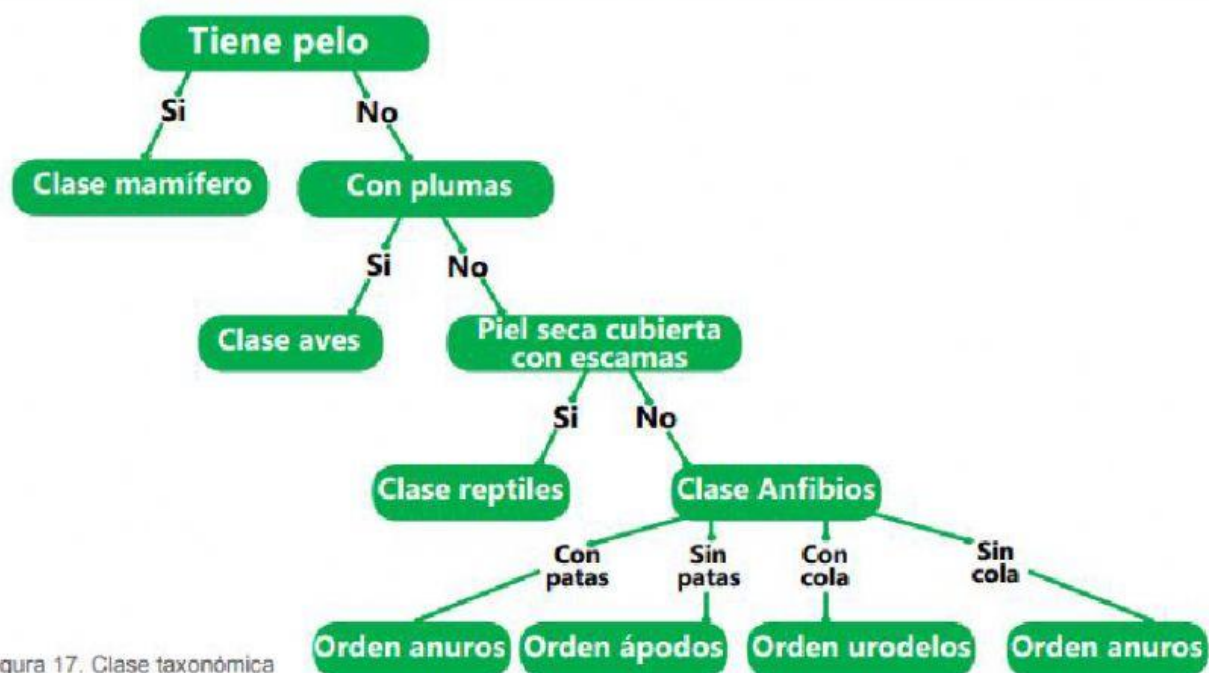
Tiene pelo

Si

No

Clase mamífero

Con plumas

Si

No

Clase aves

Piel seca cubierta con escamas

Si

No

Clase reptiles

Clase Anfibios

Con patas

Sin patas

Con cola

Sin cola

Orden anuros

Orden ápodos

Orden urodelos

Orden anuros

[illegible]gura 17. Clase taxonómica